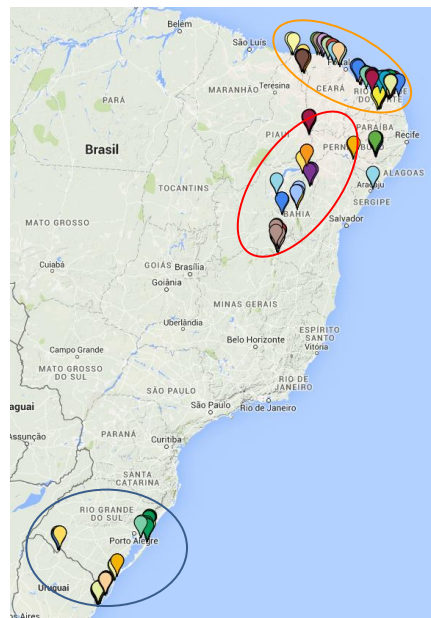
Belem
São Luís
Fortaleza
MARANHÃO
Teresina
CEARÁ
RIO GRANDE DO NORTE
PARÁ
PIAUÍ
PARAÍBA
Recife
Brasil
PERNAMBUCO
TOCANTINS
ALAGOAS
Aracaju
SERGIPE
MATO GROSSO
BAHIA
Salvador
Cuiabá
GOIÁS
Brasília
Goiânia
MINAS GERAIS
Uberlândia
ESPÍRITO SANTO
Belo Horizonte
Campo Grande
Vitória
MATO GROSSO DO SUL
RIO DE JANEIRO
SÃO PAULO
São Paulo
Rio de Janeiro
aguai
Assunção
PARANÁ
Curitiba
SANTA CATARINA
RIO GRANDE DO SUL
Porto Alegre
Uruguai